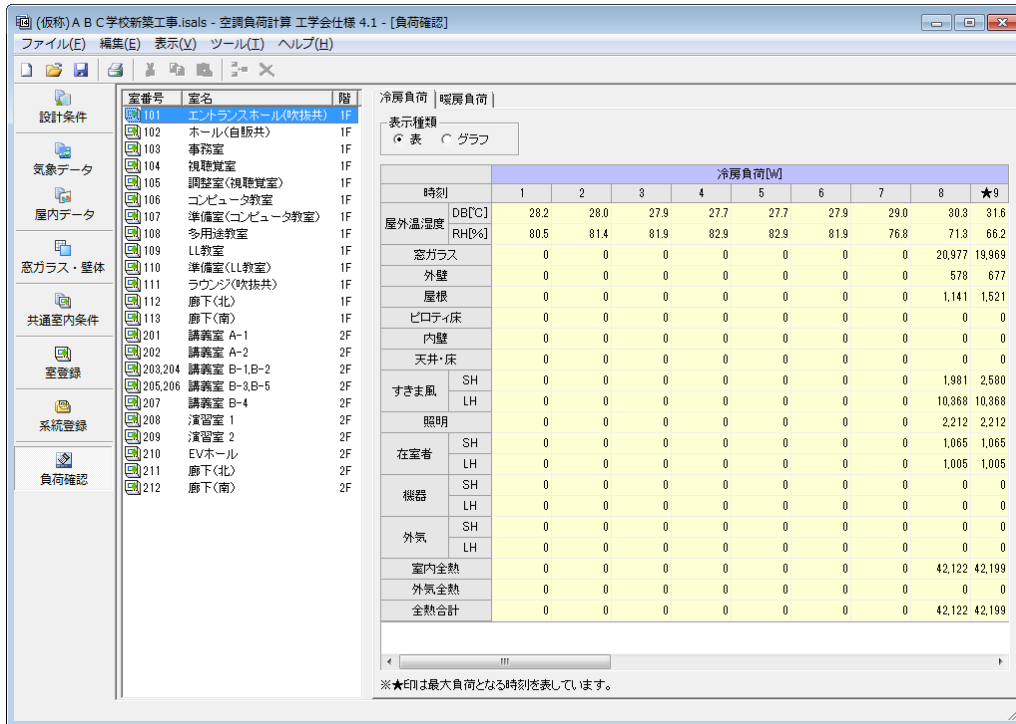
(仮称) A B C学校新築工事.isals - 空調負荷計算 工学会仕様 4.1 - [負荷確認]

ファイル(F) 編集(E) 表示(V) ツール(T) ヘルプ(H)

設計条件
気象データ
屋内データ
窓ガラス・壁体
共通室内条件
室登録
系統登録
負荷確認

| 室番号 | 室名 | 階 |
|---|---|---|
| 101 | エントランスホール(吹抜共) | 1F |
| 102 | ホール(自販共) | 1F |
| 103 | 事務室 | 1F |
| 104 | 視聴覚室 | 1F |
| 105 | 調整室(視聴覚室) | 1F |
| 106 | コンピュータ教室 | 1F |
| 107 | 準備室(コンピュータ教室) | 1F |
| 108 | 多用途教室 | 1F |
| 109 | LL教室 | 1F |
| 110 | 準備室(LL教室) | 1F |
| 111 | ラウンジ(吹抜共) | 1F |
| 112 | 廊下(北) | 1F |
| 113 | 廊下(南) | 1F |
| 201 | 講義室 A-1 | 2F |
| 202 | 講義室 A-2 | 2F |
| 203,204 | 講義室 B-1,B-2 | 2F |
| 205,206 | 講義室 B-3,B-5 | 2F |
| 207 | 講義室 B-4 | 2F |
| 208 | 演習室 1 | 2F |
| 209 | 演習室 2 | 2F |
| 210 | EVホール | 2F |
| 211 | 廊下(北) | 2F |
| 212 | 廊下(南) | 2F |

冷房負荷 暖房負荷

表示種類
表 グラフ

| | | 冷房負荷[W] | | | | | | | | |
|---|---|---|---|---|---|---|---|---|---|---|
| 時刻 | | 1 | 2 | 3 | 4 | 5 | 6 | 7 | 8 | ★9 |
| 屋外温湿度 | DB[℃] | 28.2 | 28.0 | 27.9 | 27.7 | 27.7 | 27.9 | 29.0 | 30.3 | 31.6 |
| | RH[%] | 80.5 | 81.4 | 81.9 | 82.9 | 82.9 | 81.9 | 76.8 | 71.3 | 66.2 |
| 窓ガラス | | 0 | 0 | 0 | 0 | 0 | 0 | 0 | 20,977 | 19,969 |
| 外壁 | | 0 | 0 | 0 | 0 | 0 | 0 | 0 | 578 | 677 |
| 屋根 | | 0 | 0 | 0 | 0 | 0 | 0 | 0 | 1,141 | 1,521 |
| ピロティ床 | | 0 | 0 | 0 | 0 | 0 | 0 | 0 | 0 | 0 |
| 内壁 | | 0 | 0 | 0 | 0 | 0 | 0 | 0 | 0 | 0 |
| 天井・床 | | 0 | 0 | 0 | 0 | 0 | 0 | 0 | 0 | 0 |
| すきま風 | SH | 0 | 0 | 0 | 0 | 0 | 0 | 0 | 1,981 | 2,580 |
| | LH | 0 | 0 | 0 | 0 | 0 | 0 | 0 | 10,368 | 10,368 |
| 照明 | | 0 | 0 | 0 | 0 | 0 | 0 | 0 | 2,212 | 2,212 |
| 在室者 | SH | 0 | 0 | 0 | 0 | 0 | 0 | 0 | 1,065 | 1,065 |
| | LH | 0 | 0 | 0 | 0 | 0 | 0 | 0 | 1,005 | 1,005 |
| 機器 | SH | 0 | 0 | 0 | 0 | 0 | 0 | 0 | 0 | 0 |
| | LH | 0 | 0 | 0 | 0 | 0 | 0 | 0 | 0 | 0 |
| 外気 | SH | 0 | 0 | 0 | 0 | 0 | 0 | 0 | 0 | 0 |
| | LH | 0 | 0 | 0 | 0 | 0 | 0 | 0 | 0 | 0 |
| 室内全熱 | | 0 | 0 | 0 | 0 | 0 | 0 | 0 | 42,122 | 42,199 |
| 外気全熱 | | 0 | 0 | 0 | 0 | 0 | 0 | 0 | 0 | 0 |
| 全熱合計 | | 0 | 0 | 0 | 0 | 0 | 0 | 0 | 42,122 | 42,199 |

※★印は最大負荷となる時刻を表しています。